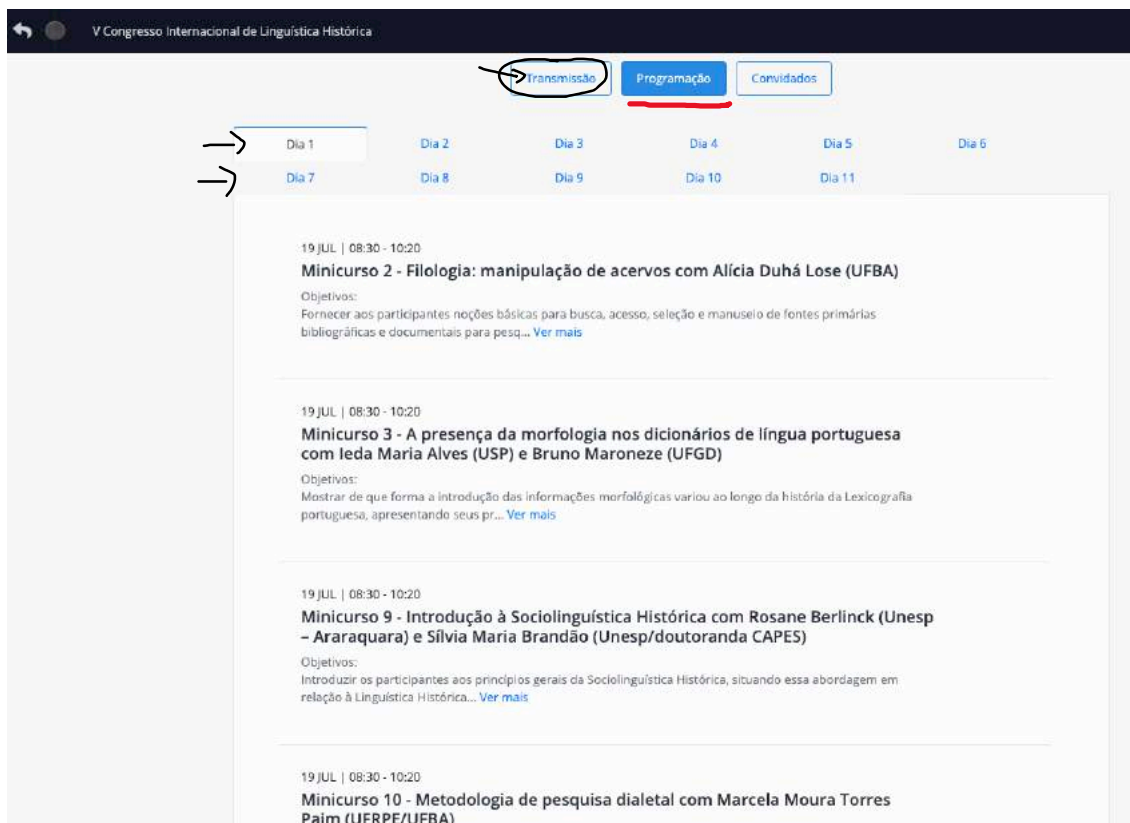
V Congresso Internacional de Linguística Histórica

Transmissão | Programação | Convidados

Dia 1 | Dia 2 | Dia 3 | Dia 4 | Dia 5 | Dia 6
Dia 7 | Dia 8 | Dia 9 | Dia 10 | Dia 11

19 JUL | 08:30 - 10:20
Minicurso 2 - Filologia: manipulação de acervos com Alícia Duhá Lose (UFBA)
Objetivos:
Fornecer aos participantes noções básicas para busca, acesso, seleção e manuseio de fontes primárias bibliográficas e documentais para pesq... Ver mais

19 JUL | 08:30 - 10:20
Minicurso 3 - A presença da morfologia nos dicionários de língua portuguesa com Ieda Maria Alves (USP) e Bruno Maroneze (UFGD)
Objetivos:
Mostrar de que forma a introdução das informações morfológicas variou ao longo da história da Lexicografia portuguesa, apresentando seus pr... Ver mais

19 JUL | 08:30 - 10:20
Minicurso 9 - Introdução à Sociolinguística Histórica com Rosane Berlinck (Unesp – Araraquara) e Sílvia Maria Brandão (Unesp/doutoranda CAPES)
Objetivos:
Introduzir os participantes aos princípios gerais da Sociolinguística Histórica, situando essa abordagem em relação à Linguística Histórica... Ver mais

19 JUL | 08:30 - 10:20
Minicurso 10 - Metodologia de pesquisa dialetal com Marcela Moura Torres Paim (UFRPE/UFBA)